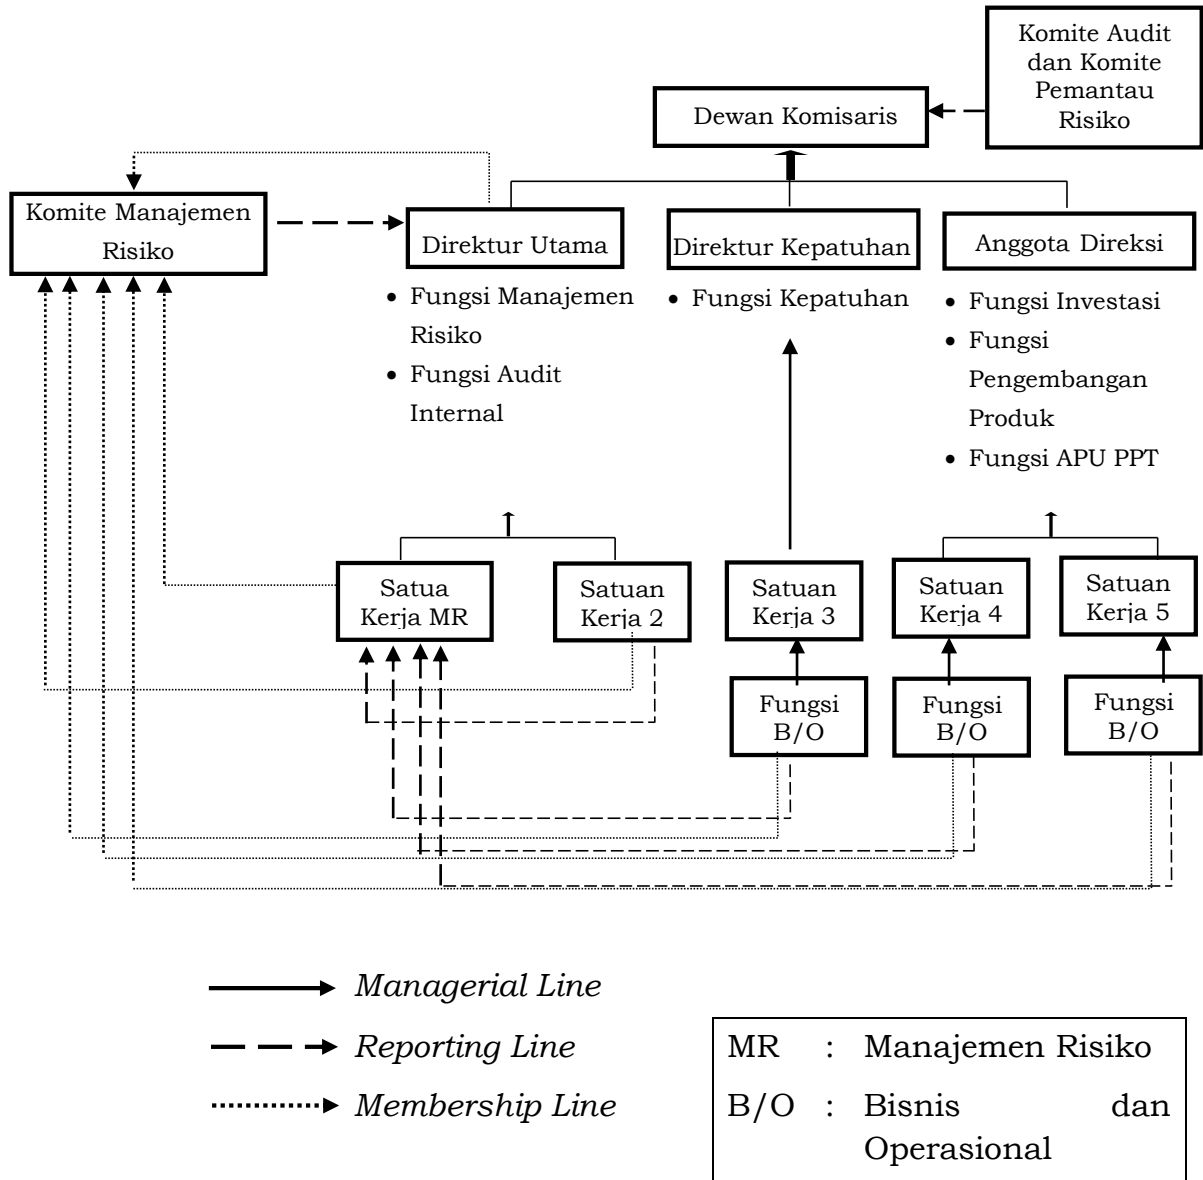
Komite Audit dan Komite Pemantau Risiko

Dewan Komisaris

Komite Manajemen Risiko

Direktur Utama

Direktur Kepatuhan

Anggota Direksi

- Fungsi Manajemen Risiko
- Fungsi Audit Internal

- Fungsi Kepatuhan

- Fungsi Investasi
- Fungsi Pengembangan Produk
- Fungsi APU PPT

Satua Kerja MR

Satuan Kerja 2

Satuan Kerja 3

Satuan Kerja 4

Satuan Kerja 5

Fungsi B/O

Fungsi B/O

Fungsi B/O

*Managerial Line*

*Reporting Line*

*Membership Line*

MR : Manajemen Risiko

B/O : Bisnis dan Operasional